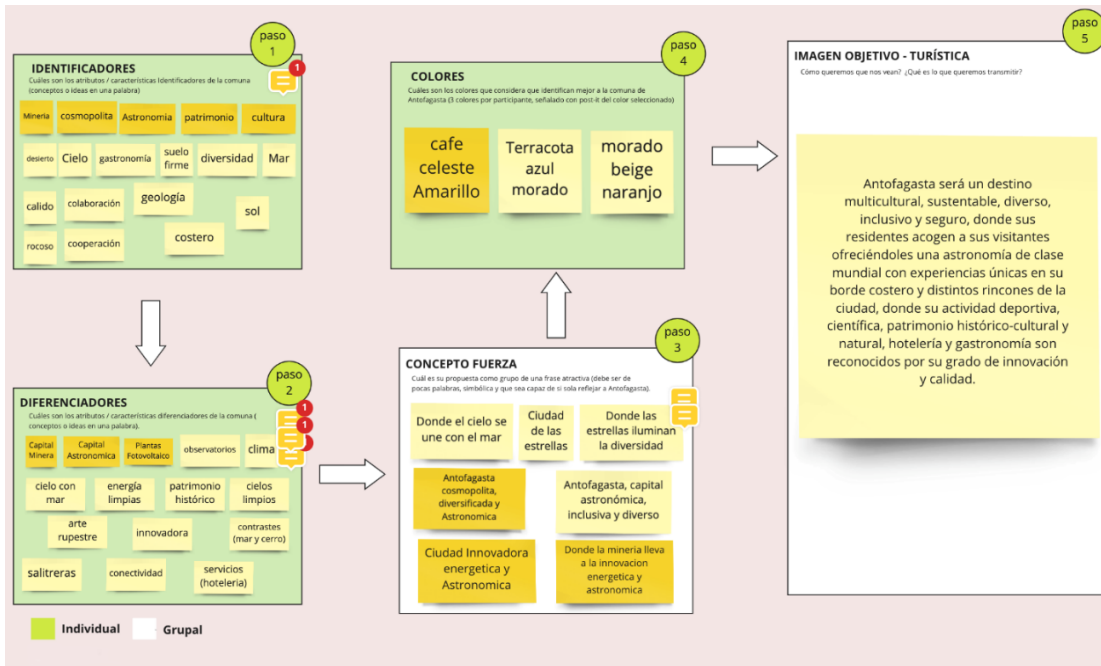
paso 1

IDENTIFICADORES
Cuáles son los atributos / características Identificadores de la comuna (conceptos o ideas en una palabra)

1

Mineria
cosmopolita
Astronomia
patrimonio
cultura
desierto
Cielo
gastronomía
suelo firme
diversidad
Mar
calido
colaboración
geología
sol
rocoso
cooperación
costero

paso 2

DIFERENCIADORES
Cuáles son los atributos / características diferenciadores de la comuna ( conceptos o ideas en una palabra).

1
1

Capital Minera
Capital Astronomica
Plantas Fotovoltaico
observatorios
clima
cielo con mar
energía limpias
patrimonio histórico
cielos limpios
arte rupestre
innovadora
contrastes (mar y cerro)
salitreras
conectividad
servicios (hoteleria)

Individual
Grupal

paso 4

COLORES
Cuáles son los colores que considera que identifican mejor a la comuna de Antofagasta (3 colores por participante, señalado con post-it del color seleccionado)

cafe
celeste
Amarillo

Terracota
azul
morado

morado
beige
naranjo

paso 3

CONCEPTO FUERZA
Cuál es su propuesta como grupo de una frase atractiva (debe ser de pocas palabras, simbólica y que sea capaz de sí sola reflejar a Antofagasta).

Donde el cielo se une con el mar
Ciudad de las estrellas
Donde las estrellas iluminan la diversidad
Antofagasta cosmopolita, diversificada y Astronomica
Antofagasta, capital astronómica, inclusiva y diverso
Ciudad Innovadora energetica y Astronomica
Donde la mineria lleva a la innovacion energetica y astronomica

paso 5

IMAGEN OBJETIVO - TURÍSTICA
Cómo queremos que nos vean? ¿Qué es lo que queremos transmitir?

Antofagasta será un destino multicultural, sustentable, diverso, inclusivo y seguro, donde sus residentes acogen a sus visitantes ofreciéndoles una astronomía de clase mundial con experiencias únicas en su borde costero y distintos rincones de la ciudad, donde su actividad deportiva, científica, patrimonio histórico-cultural y natural, hotelería y gastronomía son reconocidos por su grado de innovación y calidad.